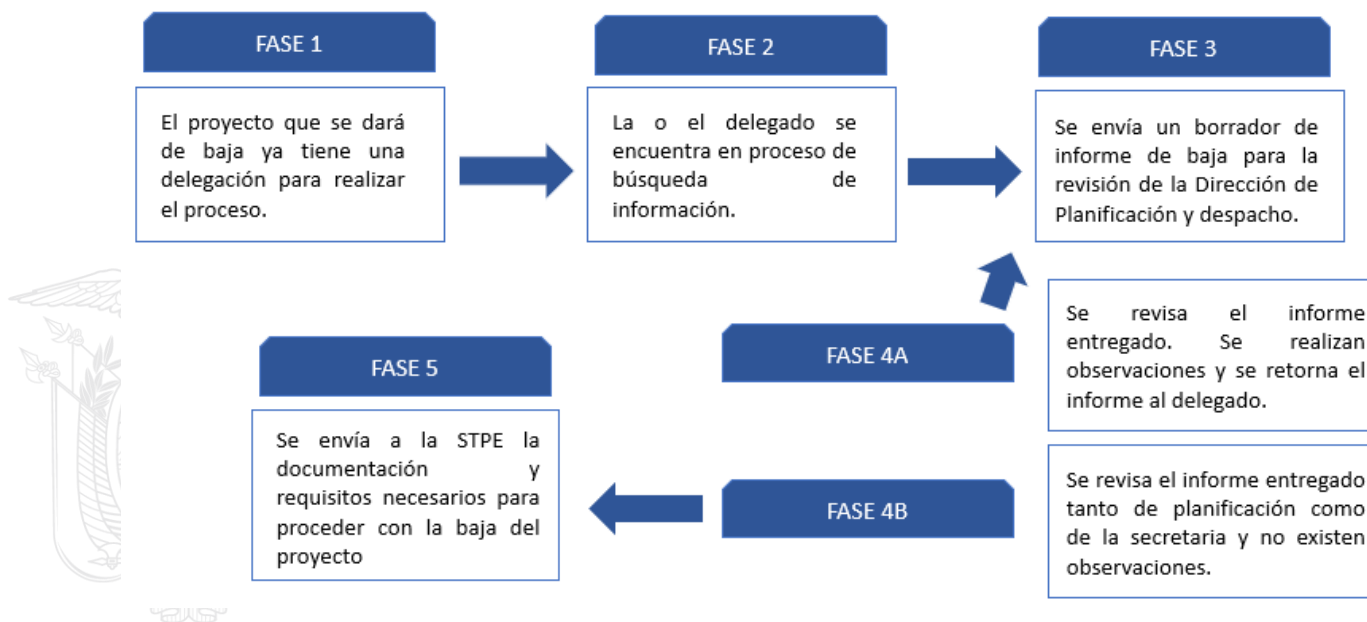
FASE 1

El proyecto que se dará de baja ya tiene una delegación para realizar el proceso.

FASE 2

La o el delegado se encuentra en proceso de búsqueda de información.

FASE 3

Se envía un borrador de informe de baja para la revisión de la Dirección de Planificación y despacho.

FASE 4A

Se revisa el informe entregado. Se realizan observaciones y se retorna el informe al delegado.

FASE 4B

Se revisa el informe entregado tanto de planificación como de la secretaria y no existen observaciones.

FASE 5

Se envía a la STPE la documentación y requisitos necesarios para proceder con la baja del proyecto